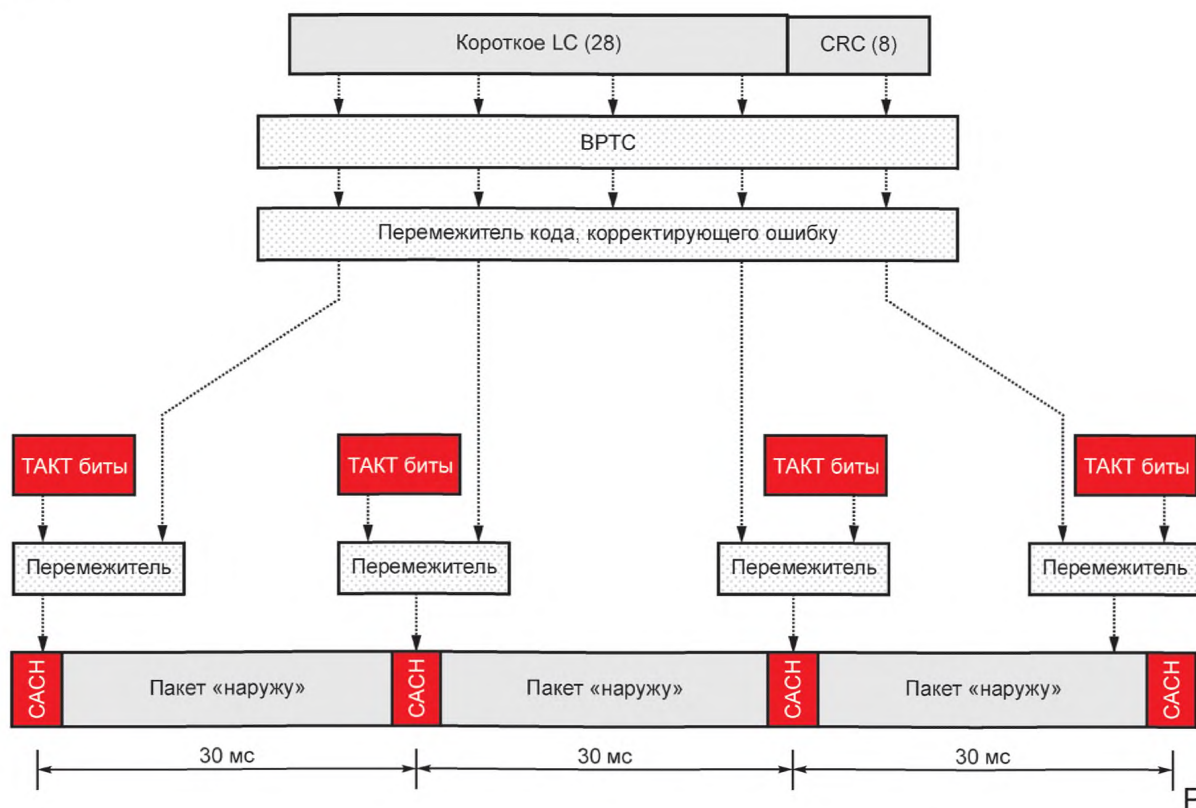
Короткое LC (28)

CRC (8)

BPTC

Перемежитель кода, корректирующего ошибку

ТАКТ биты

ТАКТ биты

ТАКТ биты

ТАКТ биты

Перемежитель

Перемежитель

Перемежитель

Перемежитель

CACH

Пакет «наружу»

CACH

Пакет «наружу»

CACH

Пакет «наружу»

CACH

30 мс

30 мс

30 мс

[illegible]